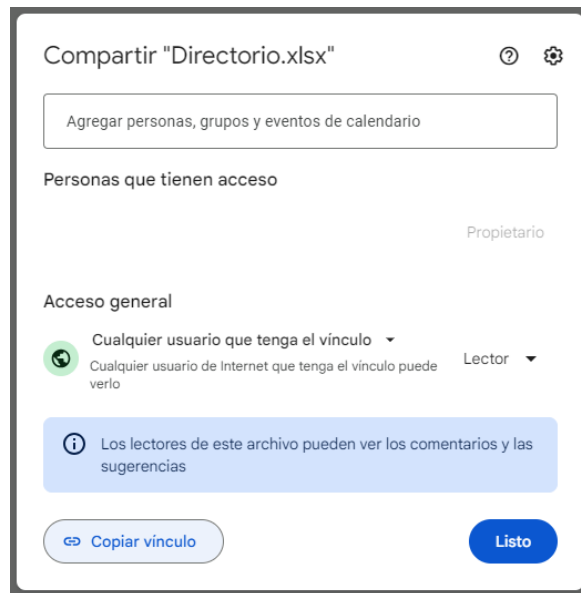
Compartir "Directorio.xlsx"

Agregar personas, grupos y eventos de calendario

Personas que tienen acceso

Propietario

Acceso general

Cualquier usuario que tenga el vínculo

Cualquier usuario de Internet que tenga el vínculo puede verlo

Lector

Los lectores de este archivo pueden ver los comentarios y las sugerencias

Copiar vínculo

Listo